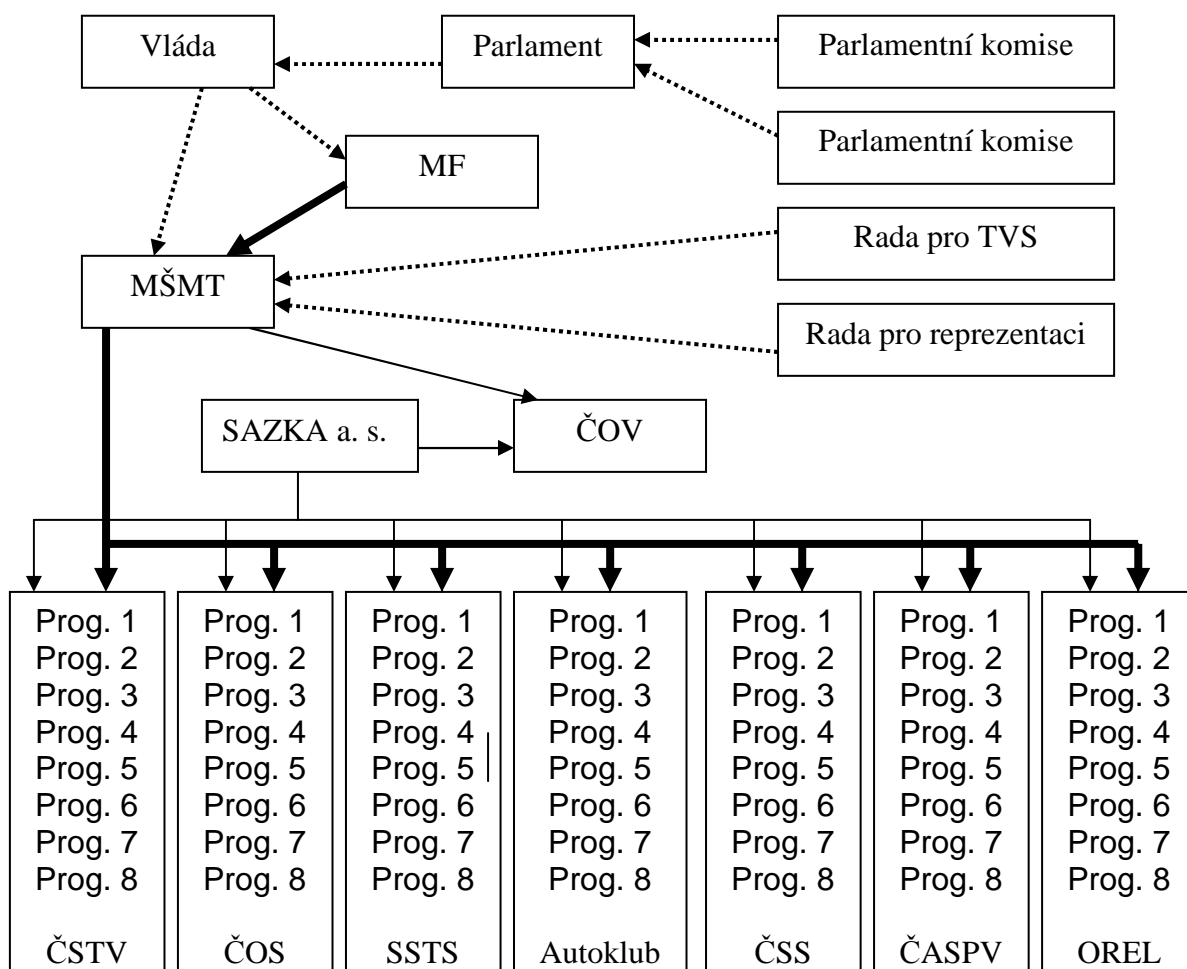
Vláda

Parlament

Parlamentní komise

Parlamentní komise

MF

Rada pro TVS

MŠMT

Rada pro reprezentaci

SAZKA a. s.

ČOV

Prog. 1
Prog. 2
Prog. 3
Prog. 4
Prog. 5
Prog. 6
Prog. 7
Prog. 8

ČSTV

Prog. 1
Prog. 2
Prog. 3
Prog. 4
Prog. 5
Prog. 6
Prog. 7
Prog. 8

ČOS

Prog. 1
Prog. 2
Prog. 3
Prog. 4
Prog. 5
Prog. 6
Prog. 7
Prog. 8

SSTS

Prog. 1
Prog. 2
Prog. 3
Prog. 4
Prog. 5
Prog. 6
Prog. 7
Prog. 8

Autoklub

Prog. 1
Prog. 2
Prog. 3
Prog. 4
Prog. 5
Prog. 6
Prog. 7
Prog. 8

ČSS

Prog. 1
Prog. 2
Prog. 3
Prog. 4
Prog. 5
Prog. 6
Prog. 7
Prog. 8

ČASPV

Prog. 1
Prog. 2
Prog. 3
Prog. 4
Prog. 5
Prog. 6
Prog. 7
Prog. 8

OREL